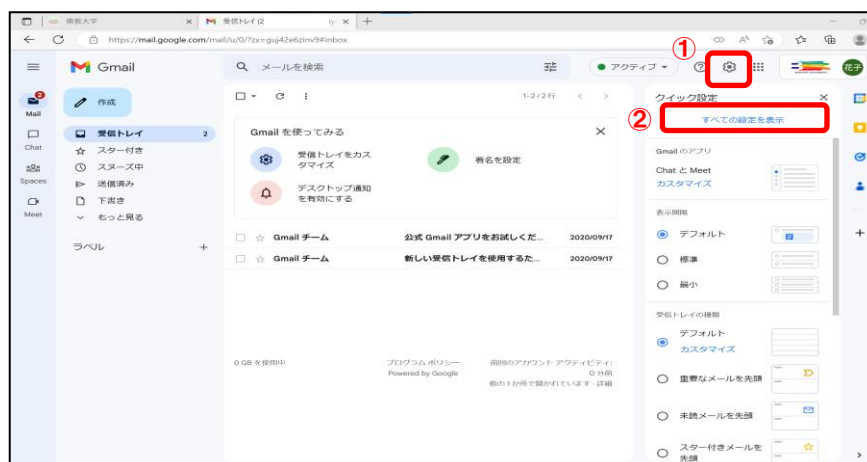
横浜大学
受信トレイ (2
https://mail.google.com/mail/u/0/?zx=guj42e6zinv9#inbox

Gmail
メールを検索
アクティブ
①
花子

Mail
Chat
Spaces
Meet

作成
受信トレイ 2
スター付き
スヌーズ中
送信済み
下書き
もっと見る
ラベル +

1–2 / 2 行

Gmail を使ってみる
受信トレイをカスタマイズ
署名を設定
デスクトップ通知を有効にする

Gmail チーム 公式 Gmail アプリをお試しくだ... 2020/09/17
Gmail チーム 新しい受信トレイを使用するた... 2020/09/17

0 GB を使用中
プログラム ポリシー
Powered by Google
前回のアカウント アクティビティ: 0 分前
他の 1 か所で開かれています · 詳細

クイック設定
②
すべての設定を表示
Gmail のアプリ
Chat と Meet
カスタマイズ
表示間隔
デフォルト
標準
最小
受信トレイの種類
デフォルト
カスタマイズ
重要なメールを先頭
未読メールを先頭
スター付きメールを先頭